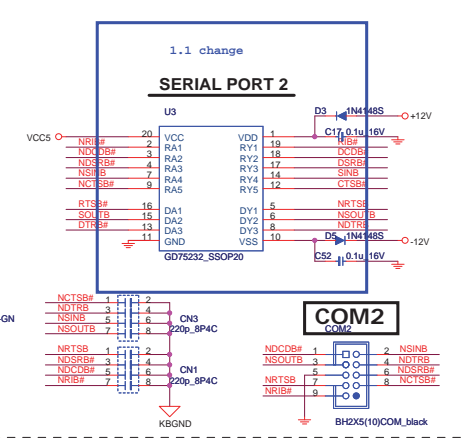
1.1 change

SERIAL PORT 2

U3

VCC5

| | | | | | |
|---|---|---|---|---|---|
| NRIB# | 20 VCC | | VDD 1 | | |
| NDCDB# | 2 RA1 | | RY1 19 | RIB# | |
| NDSRB# | 3 RA2 | | RY2 18 | DCDB# | |
| NSINB | 4 RA3 | | RY3 17 | DSRB# | |
| NCTSB# | 5 RA4 | | RY4 16 | SINB | |
| | 6 RA5 | | RY5 12 | CTSB# | |
| RTSB# | 16 DA1 | | DY1 5 | NRTSB | |
| SOUTB | 15 DA2 | | DY2 6 | NSOUTB | |
| DTRB# | 13 DA3 | | DY3 8 | NDTRB | |
| | 11 GND | | VSS 10 | | |

D3 1N4148S +12V
C17 0.1u_16V
D5 1N4148S -12V
C52 0.1u_16V

GD75232_SSOP20

NCTSB# 1 2
NDTRB 3 4
NSINB 5 6
NSOUTB 7 8
CN3 220p_8P4C

NRTSB 1 2
NDSRB# 3 4
NDCDB# 5 6
NRIB# 7 8
CN1 220p_8P4C

GN

KBGND

COM2

COM2

NDCDB# 1 2 NSINB
NSOUTB 3 4 NDTRB
5 6 NDSRB#
NRTSB 7 8 NCTSB#
NRIB# 9 10

BH2X5(10)COM_black